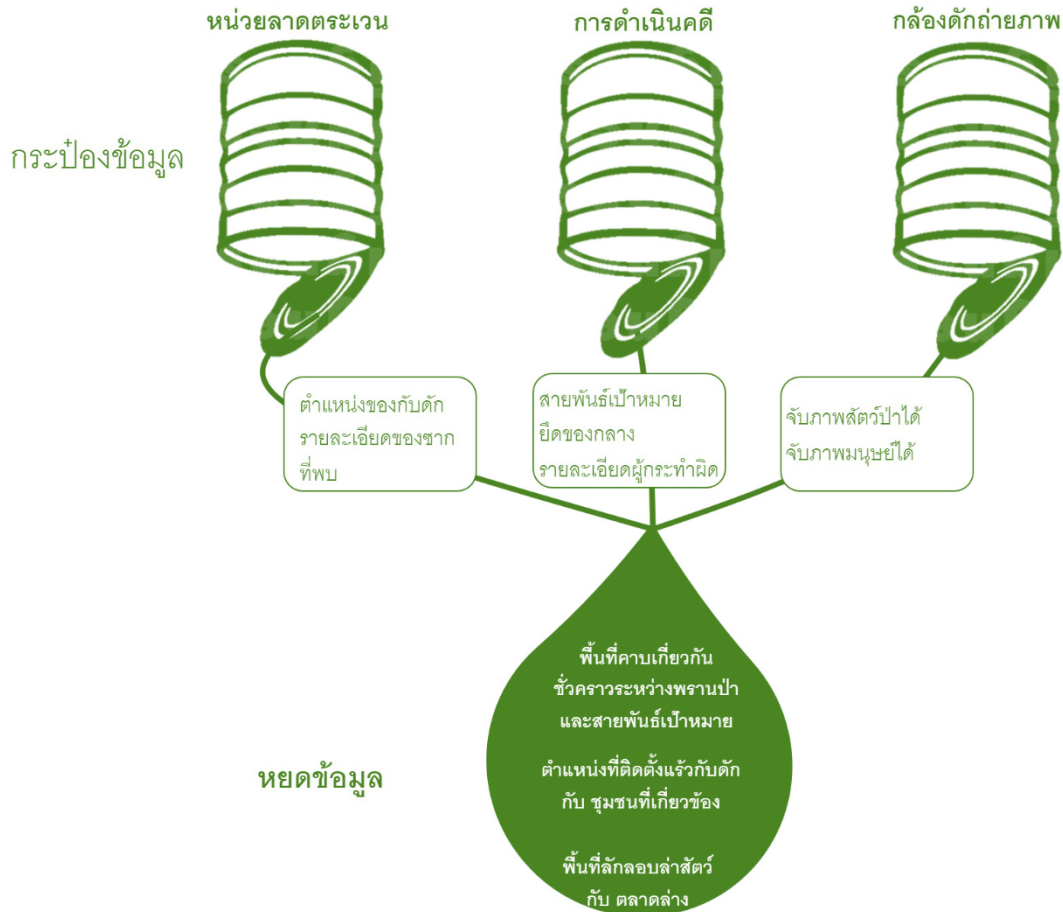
หน่วยลาดตระเวน

การดำเนินคดี

กล้องดักถ่ายภาพ

กระป๋องข้อมูล

ตำแหน่งของกับดัก
รายละเอียดของซาก
ที่พบ

สายพันธ์เป้าหมาย
ยึดของกลาง
รายละเอียดผู้กระทำผิด

จับภาพสัตว์ป่าได้
จับภาพมนุษย์ได้

หยดข้อมูล

พื้นที่คาบเกี่ยวกัน
ชั่วคราวระหว่างพรานป่า
และสายพันธ์เป้าหมาย

ตำแหน่งที่ติดตั้งแร้วกับดัก
กับ ชุมชนที่เกี่ยวข้อง

พื้นที่ลักลอบล่าสัตว์
กับ ตลาดล่าง